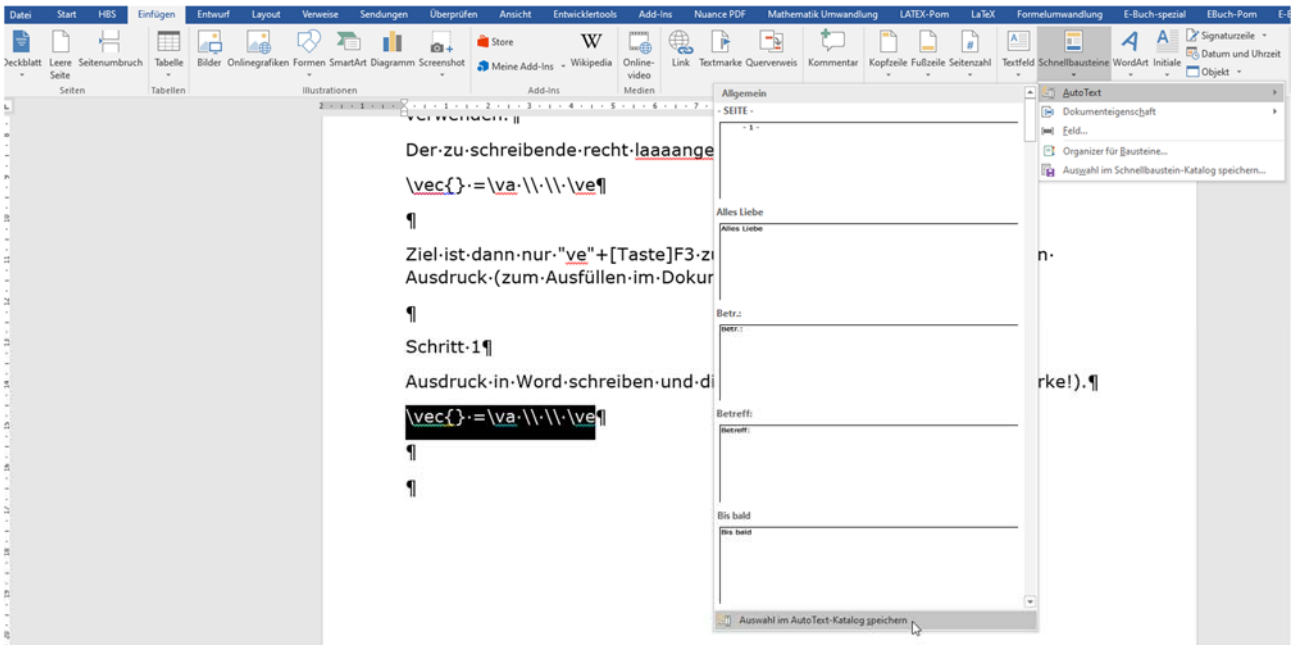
Datei Start HBS Einfügen Entwurf Layout Verweise Sendungen Überprüfen Ansicht Entwicklertools Add-Ins Nuance PDF Mathematik Umwandlung LATEX-Pom LaTeX Formelumwandlung E-Buch-spezial EBuch-Pom

Deckblatt Leere Seite Seitenumbruch
Seiten
Tabelle
Tabellen
Bilder Onlinegrafiken Formen SmartArt Diagramm Screenshot
Illustrationen
Store
Meine Add-Ins Wikipedia
Add-Ins
Online-video
Medien
Link Textmarke Querverweis
Kommentar
Kopfzeile Fußzeile Seitenzahl
Textfeld Schnellbausteine WordArt Initiale
Signaturzeile
Datum und Uhrzeit
Objekt

Verwenden.¶

Der·zu·schreibende·recht·laaaange

\vec{}·=\va·\\·\\·\ve¶

¶

Ziel·ist·dann·nur·"ve"+[Taste]F3·z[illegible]n·
Ausdruck·(zum·Ausfüllen·im·Dokur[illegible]

¶

Schritt·1¶

Ausdruck·in·Word·schreiben·und·di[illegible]rke!).¶

\vec{}·=\va·\\·\\·\ve¶

¶

¶

Allgemein
- SEITE -
- 1 -
Alles Liebe
Alles Liebe
Betr.:
Betr.:
Betreff:
Betreff:
Bis bald
Bis bald
Auswahl im AutoText-Katalog speichern

AutoText
Dokumenteigenschaft
Feld...
Organizer für Bausteine...
Auswahl im Schnellbaustein-Katalog speichern...